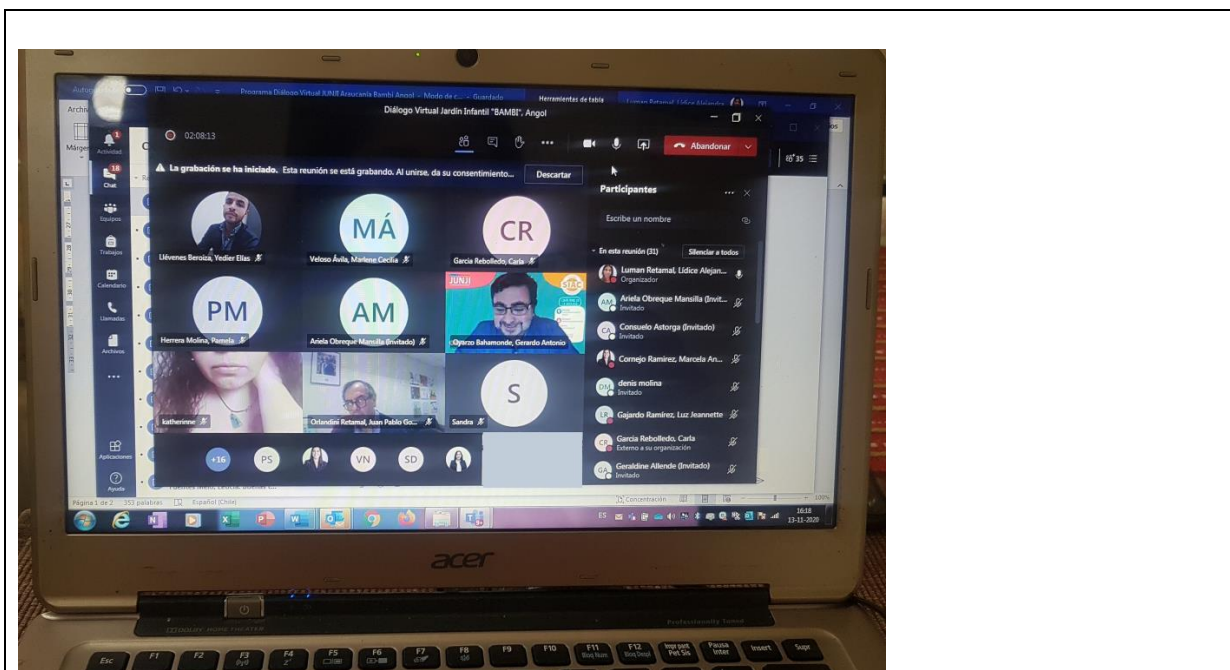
Programa Diálogo Virtual JUNJI Araucanía Bambi Angol - Modo de c... - Guardado

Herramientas de tabla

Luman Retamal, Lídice Alejandra

Diálogo Virtual Jardín Infantil "BAMBI", Angol

02:08:13

Abandonar

Actividad

Chat

Equipos

Trabajos

Calendario

Llamadas

Archivos

Aplicaciones

Ayuda

La grabación se ha iniciado. Esta reunión se está grabando. Al unirse, da su consentimiento...

Descartar

Llévenes Beroiza, Yedier Elías

MÁ

Veloso Ávila, Marlene Cecilia

CR

García Rebolledo, Carla

PM

Herrera Molina, Pamela

AM

Ariela Obreque Mansilla (Invitado)

JUNJI

Ojarzo Bahamonde, Gerardo Antonio

katherinne

Orlandini Retamal, Juan Pablo Go...

S

Sandra

+16

PS

VN

SD

Participantes

Escribe un nombre

En esta reunión (31)

Silenciar a todos

Luman Retamal, Lídice Alejan...
Organizador

Ariela Obreque Mansilla (Invit...
Invitado

Consuelo Astorga (Invitado)
Invitado

Cornejo Ramírez, Marcela An...

denis molina
Invitado

Gajardo Ramírez, Luz Jeannette

García Rebolledo, Carla
Externo a su organización

Geraldine Allende (Invitado)
Invitado

35

Página 1 de 2 353 palabras Español (Chile)

Concentración

16:18
13-11-2020

acer

Esc F1 F2 F3 F4 F5 F6 F7 F8 F9 F10 F11 F12 Impr pant Pet Sis Pausa Inter Insert Supr